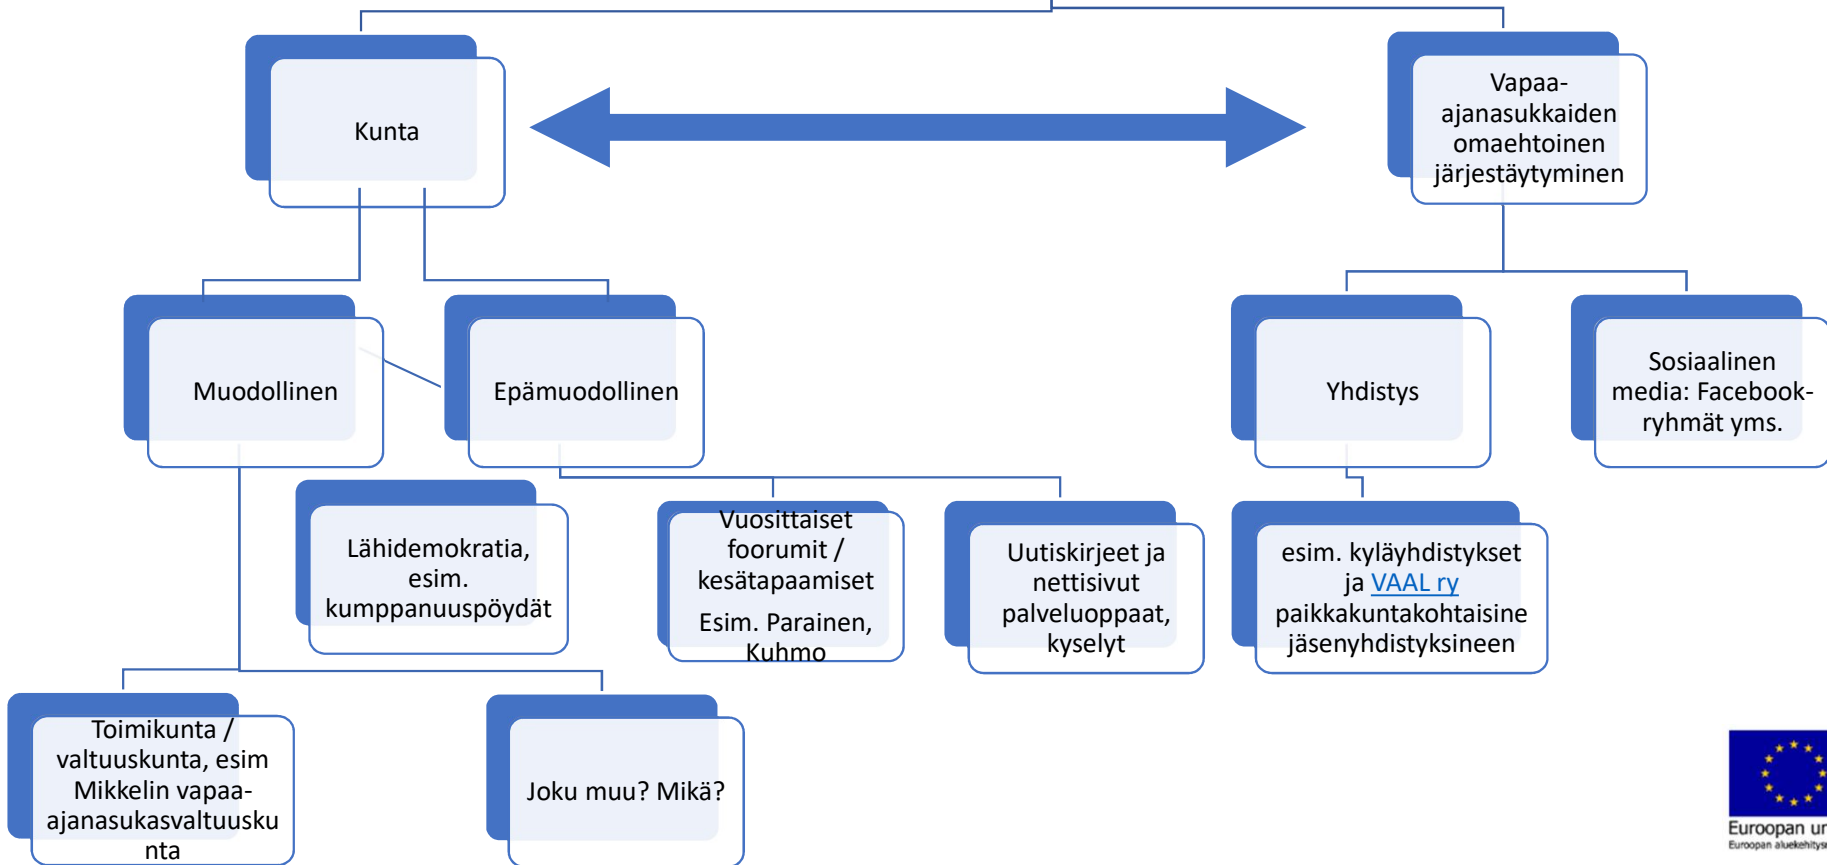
Kunta

Vapaa-ajanasukkaiden omaehtoinen järjestäytyminen

Muodollinen

Epämuodollinen

Yhdistys

Sosiaalinen media: Facebook-ryhmät yms.

Lähidemokratia, esim. kumppanuuspöydät

Vuosittaiset foorumit / kesätapaamiset

Esim. Parainen, Kuhmo

Uutiskirjeet ja nettisivut palveluoppaat, kyselyt

esim. kyläyhdistykset ja VAAL ry paikkakuntakohtaisine jäsenyhdistyksineen

Toimikunta / valtuuskunta, esim Mikkelin vapaa-ajanasukasvaltuuskunta

Joku muu? Mikä?

Euroopan u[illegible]
Euroopan aluekehitys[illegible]